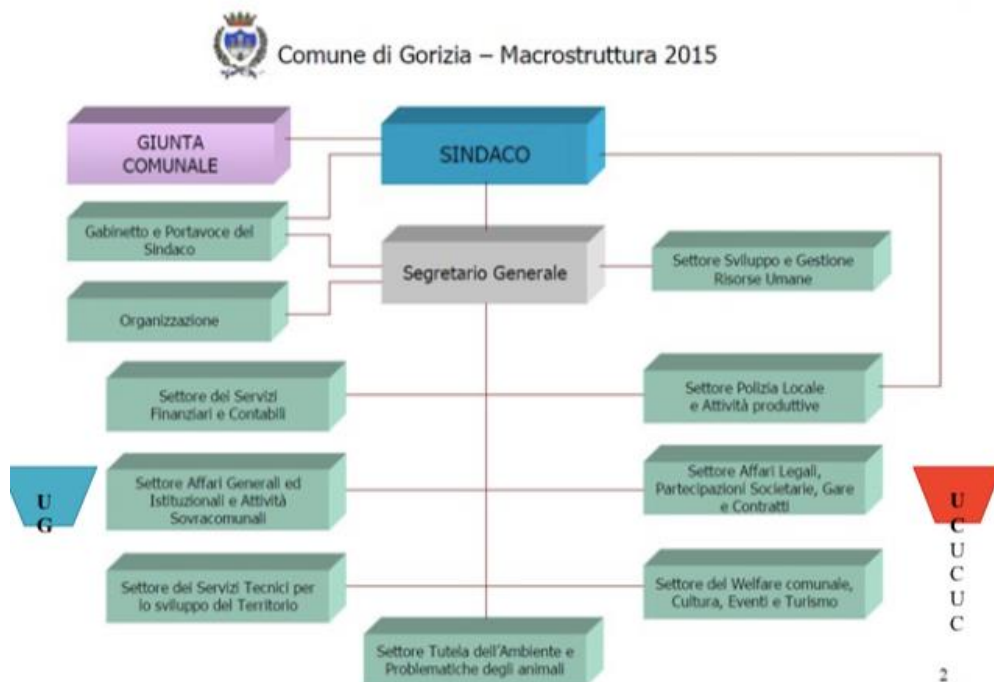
Comune di Gorizia – Macrostruttura 2015

GIUNTA COMUNALE

SINDACO

Gabinetto e Portavoce del Sindaco

Segretario Generale

Settore Sviluppo e Gestione Risorse Umane

Organizzazione

Settore dei Servizi Finanziari e Contabili

Settore Polizia Locale e Attività produttive

U
G

Settore Affari Generali ed Istituzionali e Attività Sovracomunali

Settore Affari Legali, Partecipazioni Societarie, Gare e Contratti

U
C
U
C
U
C

Settore dei Servizi Tecnici per lo sviluppo del Territorio

Settore del Welfare comunale, Cultura, Eventi e Turismo

Settore Tutela dell'Ambiente e Problematiche degli animali

2